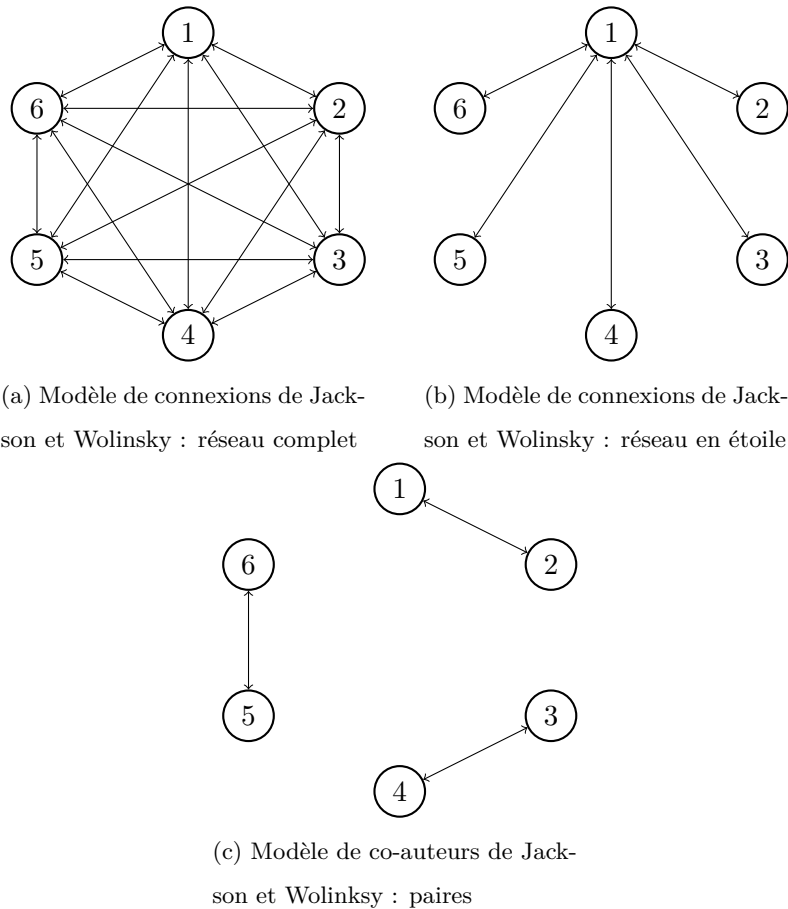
1
6
2
5
3
4

(a) Modèle de connexions de Jackson et Wolinsky : réseau complet

1
6
2
5
3
4

(b) Modèle de connexions de Jackson et Wolinsky : réseau en étoile

1
6
2
5
3
4

(c) Modèle de co-auteurs de Jackson et Wolinksy : paires